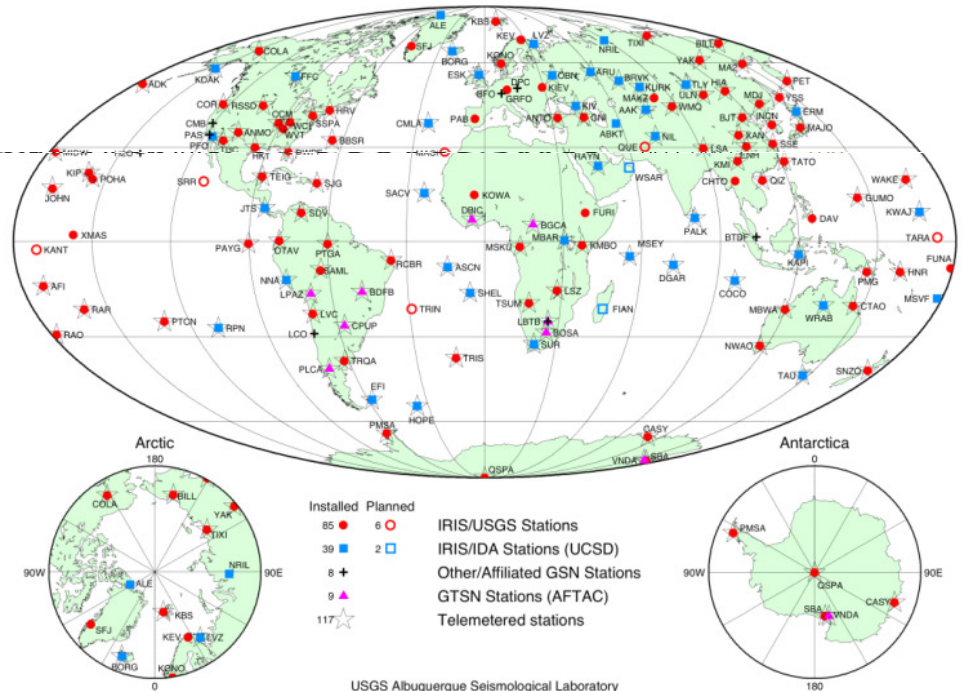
ALE KBS KEV LVZ TIXI BILL COLA SFJ BORG KONO NRIL KDAK FFC ESK DPC OBN ARU BRVK YAK MA2 PET ADK BFO GRFO KIEV KURK TLY ULN INCN YSS COR RSSO CCM HRV SSPA PAB ANTO GNI KIV AAK MAKZ WMQ HIA MDJ ERM CMB PAS PFO ANMO WCI WVT CMLA ABKT NIL BJT XAN MAJO TUC HKT BBSR QUE LSA ENH SSE TATO MIDW RAYN WSAR KMI CHTO QIZ KIP POHA SRR TEIG SJG KOWA WAKE JOHN JTS SDV SACV DBIC BGCA FURI GUMO KWAJ XMAS MBAR PALK DAV KANT PAYG OTAV PTGA RCBR ASCN MSKU KMBO MSEY BTDF TARA NNA SAML DGAR KAPI FUNA AFI LPAZ BDFB SHEL LSZ COCO PMG HNR RAR LVC TSUM FIAN MBWA CTAO MSVF RAO PTCN RPN LCO CPUP TRIN LBTB BOSA WRAB TRQA SUR NWAO PLCA TRIS TAU SNZO EFI HOPE PMSA CASY VNDA SBA QSPA